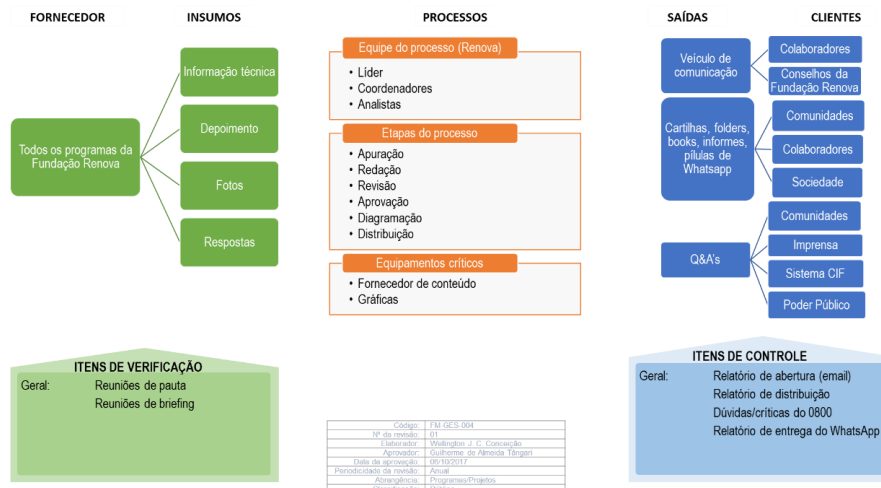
FORNECEDOR

INSUMOS

PROCESSOS

SAÍDAS

CLIENTES

Todos os programas da Fundação Renova

Informação técnica

Depoimento

Fotos

Respostas

Equipe do processo (Renova)
• Líder
• Coordenadores
• Analistas

Etapas do processo
• Apuração
• Redação
• Revisão
• Aprovação
• Diagramação
• Distribuição

Equipamentos críticos
• Fornecedor de conteúdo
• Gráficas

Veículo de comunicação

Colaboradores

Conselhos da Fundação Renova

Cartilhas, folders, books, informes, pílulas de Whatsapp

Comunidades

Colaboradores

Sociedade

Q&A's

Comunidades

Imprensa

Sistema CIF

Poder Público

ITENS DE VERIFICAÇÃO
Geral: Reuniões de pauta
Reuniões de briefing

| Código: | FM-GES-004 |
|---|---|
| Nº da revisão: | 01 |
| Elaborador: | Wellington J. C. Conceição |
| Aprovador: | Guilherme de Almeida Tângari |
| Data de aprovação: | 06/10/2017 |
| Periodicidade da revisão: | Anual |
| Abrangência: | Programas/Projetos |
| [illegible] | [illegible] |

ITENS DE CONTROLE
Geral: Relatório de abertura (email)
Relatório de distribuição
Dúvidas/críticas do 0800
Relatório de entrega do WhatsApp